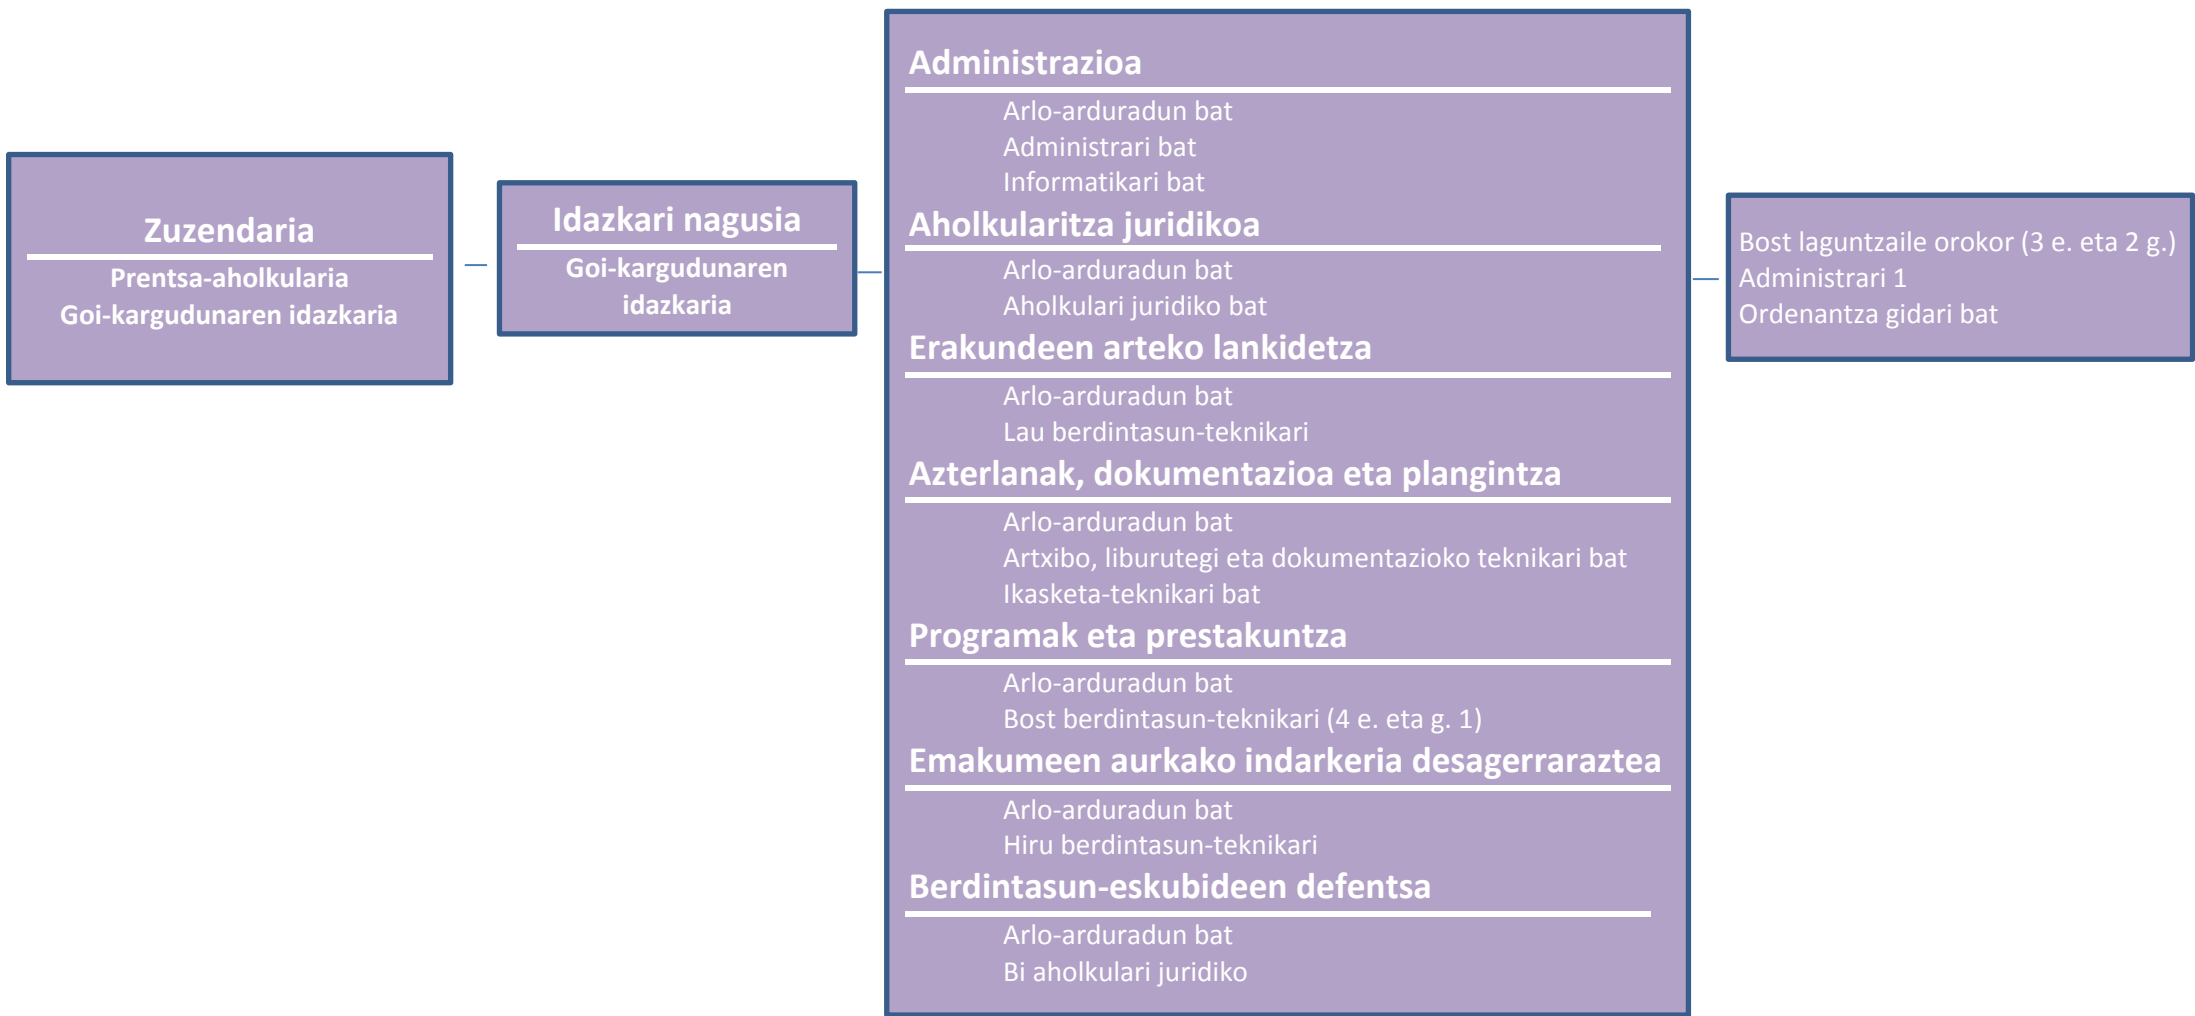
Zuzendaria
Prentsa-aholkularia
Goi-kargudunaren idazkaria

Idazkari nagusia
Goi-kargudunaren idazkaria

Administrazioa
Arlo-arduradun bat
Administrari bat
Informatikari bat

Aholkularitza juridikoa
Arlo-arduradun bat
Aholkulari juridiko bat

Erakundeen arteko lankidetza
Arlo-arduradun bat
Lau berdintasun-teknikari

Azterlanak, dokumentazioa eta plangintza
Arlo-arduradun bat
Artxibo, liburutegi eta dokumentazioko teknikari bat
Ikasketa-teknikari bat

Programak eta prestakuntza
Arlo-arduradun bat
Bost berdintasun-teknikari (4 e. eta g. 1)

Emakumeen aurkako indarkeria desagerraraztea
Arlo-arduradun bat
Hiru berdintasun-teknikari

Berdintasun-eskubideen defentsa
Arlo-arduradun bat
Bi aholkulari juridiko

Bost laguntzaile orokor (3 e. eta 2 g.)
Administrari 1
Ordenantza gidari bat